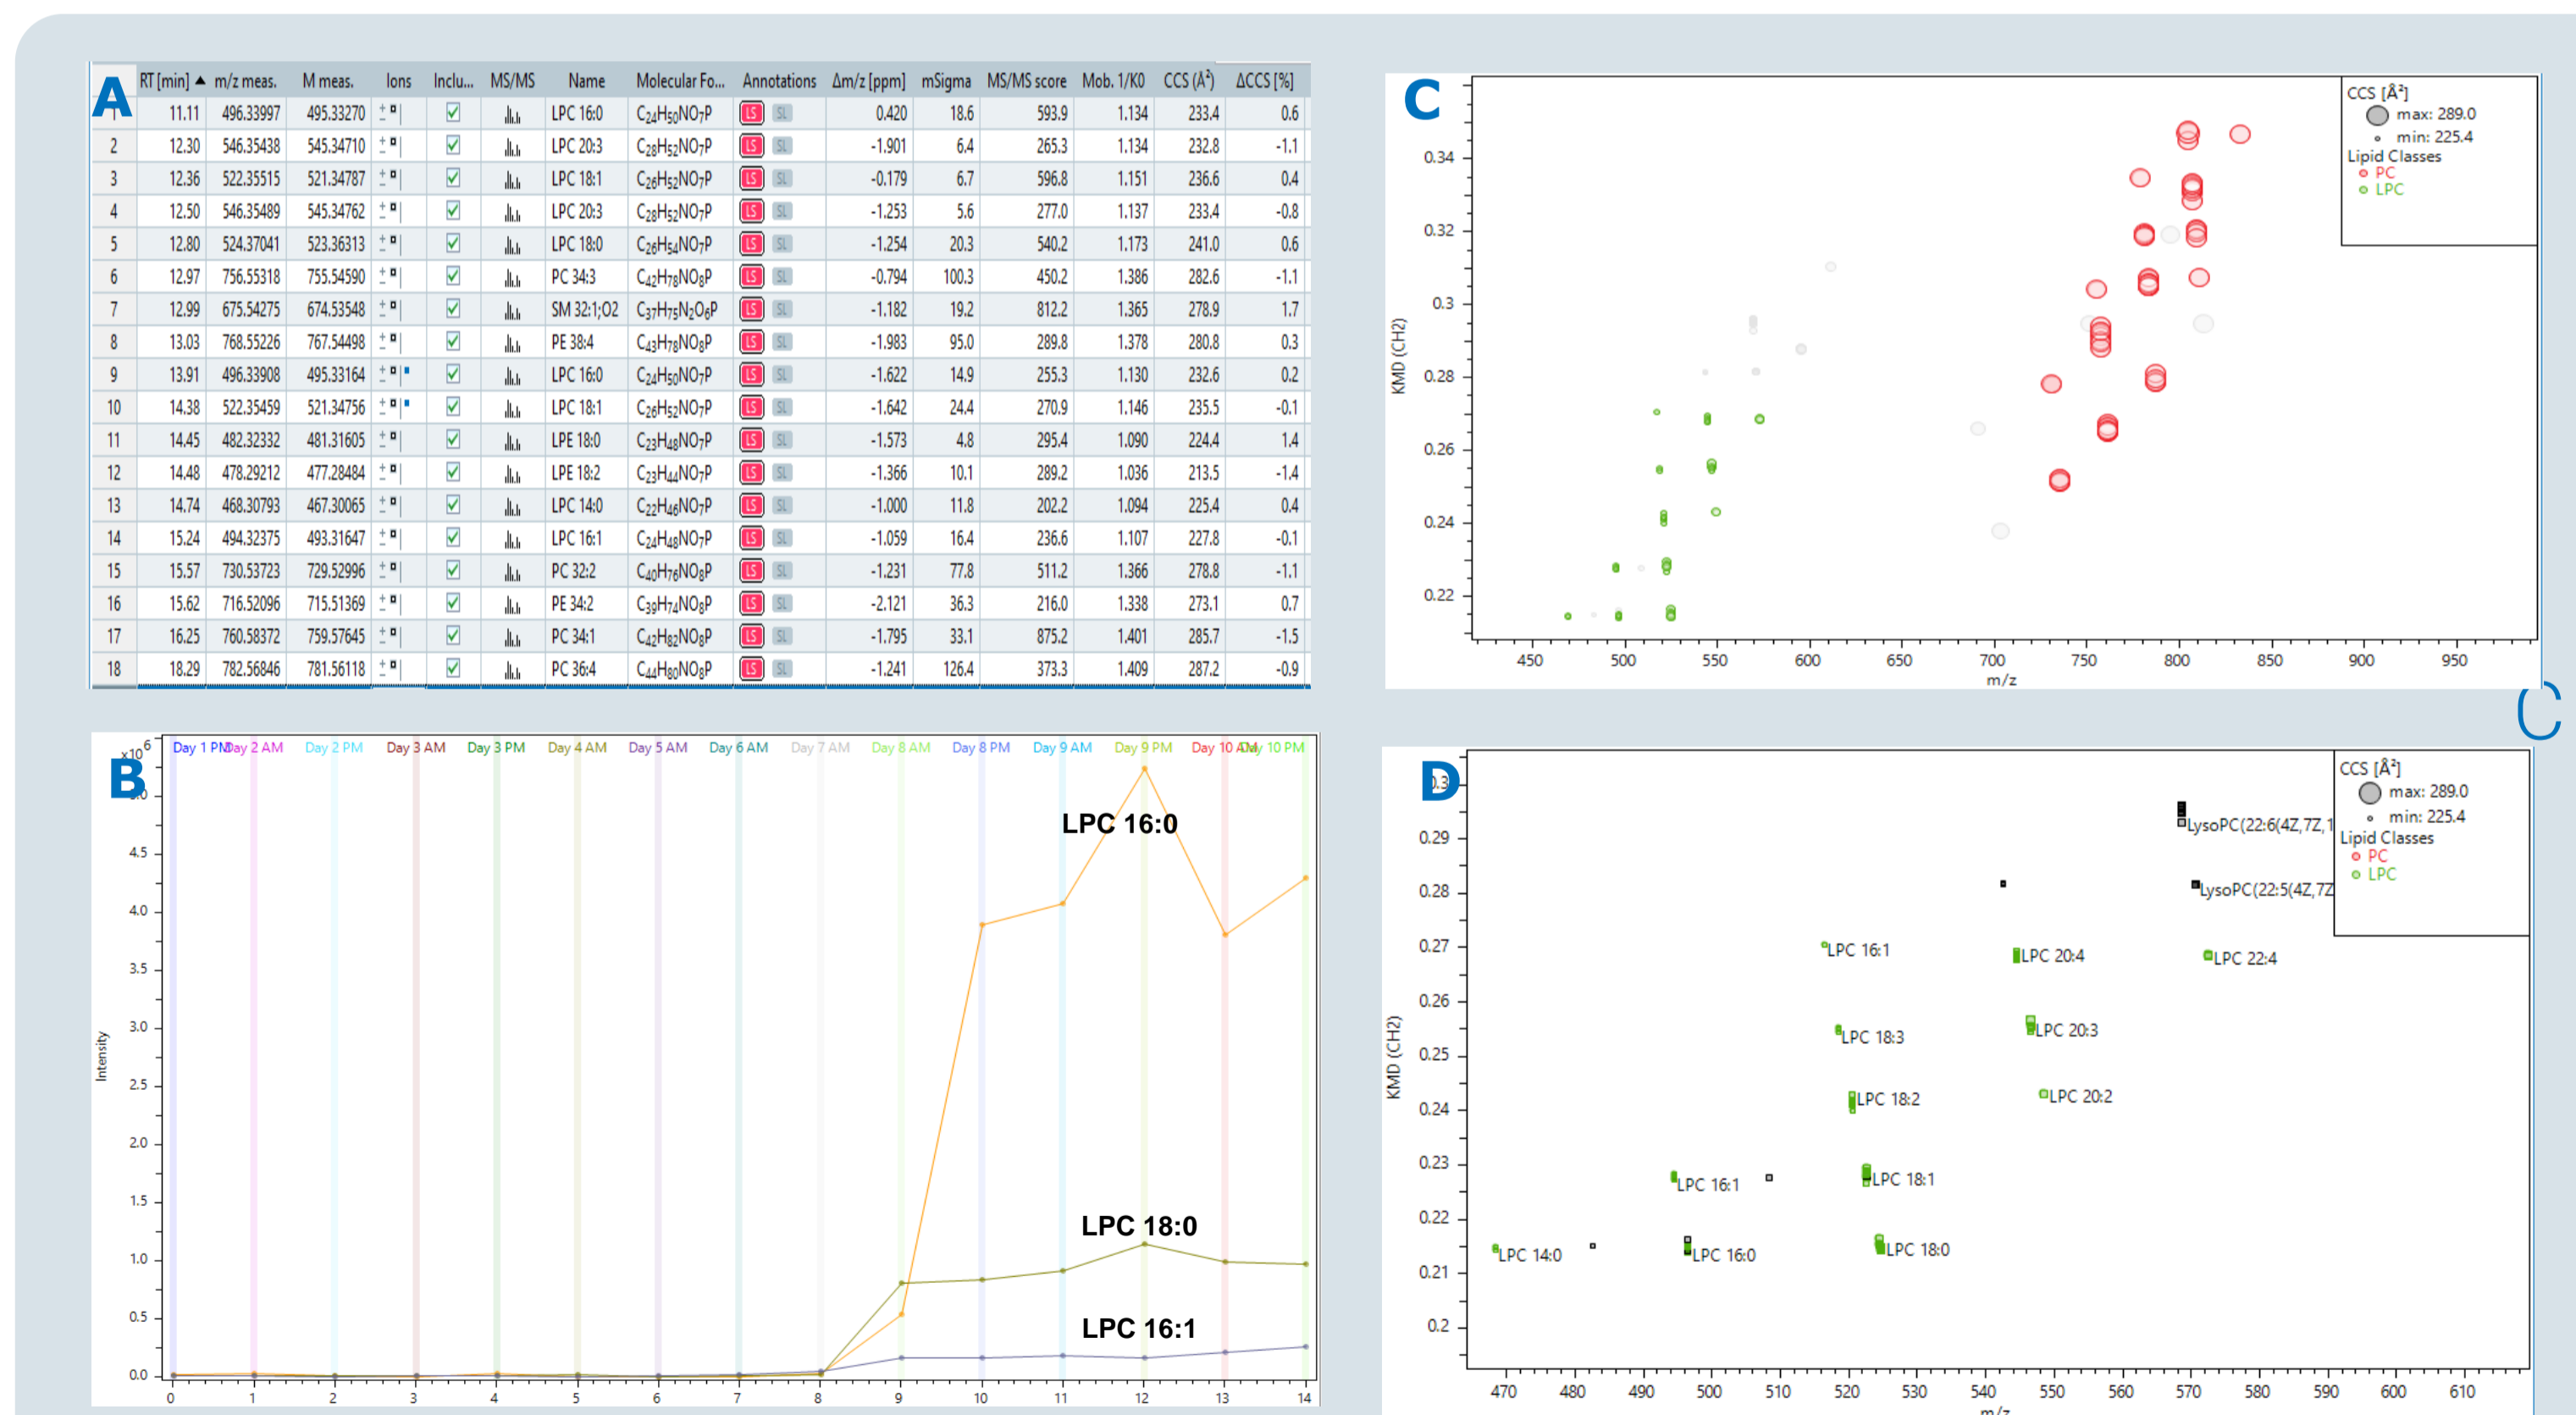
A

|  | RT [min] ▲ | m/z meas. | M meas. | Ions | Inclu... | MS/MS | Name | Molecular Fo... | Annotations | Δm/z [ppm] | mSigma | MS/MS score | Mob. 1/K0 | CCS (Å²) | ΔCCS [%] |
|---|---|---|---|---|---|---|---|---|---|---|---|---|---|---|---|
| 1 | 11.11 | 496.33997 | 495.33270 | | ☑ | | LPC 16:0 | $C_{24}H_{50}NO_7P$ | LS SL | 0.420 | 18.6 | 593.9 | 1.134 | 233.4 | 0.6 |
| 2 | 12.30 | 546.35438 | 545.34710 | | ☑ | | LPC 20:3 | $C_{28}H_{52}NO_7P$ | LS SL | -1.901 | 6.4 | 265.3 | 1.134 | 232.8 | -1.1 |
| 3 | 12.36 | 522.35515 | 521.34787 | | ☑ | | LPC 18:1 | $C_{26}H_{52}NO_7P$ | LS SL | -0.179 | 6.7 | 596.8 | 1.151 | 236.6 | 0.4 |
| 4 | 12.50 | 546.35489 | 545.34762 | | ☑ | | LPC 20:3 | $C_{28}H_{52}NO_7P$ | LS SL | -1.253 | 5.6 | 277.0 | 1.137 | 233.4 | -0.8 |
| 5 | 12.80 | 524.37041 | 523.36313 | | ☑ | | LPC 18:0 | $C_{26}H_{54}NO_7P$ | LS SL | -1.254 | 20.3 | 540.2 | 1.173 | 241.0 | 0.6 |
| 6 | 12.97 | 756.55318 | 755.54590 | | ☑ | | PC 34:3 | $C_{42}H_{78}NO_8P$ | LS SL | -0.794 | 100.3 | 450.2 | 1.386 | 282.6 | -1.1 |
| 7 | 12.99 | 675.54275 | 674.53548 | | ☑ | | SM 32:1;O2 | $C_{37}H_{75}N_2O_6P$ | LS SL | -1.182 | 19.2 | 812.2 | 1.365 | 278.9 | 1.7 |
| 8 | 13.03 | 768.55226 | 767.54498 | | ☑ | | PE 38:4 | $C_{43}H_{78}NO_8P$ | LS SL | -1.983 | 95.0 | 289.8 | 1.378 | 280.8 | 0.3 |
| 9 | 13.91 | 496.33908 | 495.33164 | | ☑ | | LPC 16:0 | $C_{24}H_{50}NO_7P$ | LS SL | -1.622 | 14.9 | 255.3 | 1.130 | 232.6 | 0.2 |
| 10 | 14.38 | 522.35459 | 521.34756 | | ☑ | | LPC 18:1 | $C_{26}H_{52}NO_7P$ | LS SL | -1.642 | 24.4 | 270.9 | 1.146 | 235.5 | -0.1 |
| 11 | 14.45 | 482.32332 | 481.31605 | | ☑ | | LPE 18:0 | $C_{23}H_{48}NO_7P$ | LS SL | -1.573 | 4.8 | 295.4 | 1.090 | 224.4 | 1.4 |
| 12 | 14.48 | 478.29212 | 477.28484 | | ☑ | | LPE 18:2 | $C_{23}H_{44}NO_7P$ | LS SL | -1.366 | 10.1 | 289.2 | 1.036 | 213.5 | -1.4 |
| 13 | 14.74 | 468.30793 | 467.30065 | | ☑ | | LPC 14:0 | $C_{22}H_{46}NO_7P$ | LS SL | -1.000 | 11.8 | 202.2 | 1.094 | 225.4 | 0.4 |
| 14 | 15.24 | 494.32375 | 493.31647 | | ☑ | | LPC 16:1 | $C_{24}H_{48}NO_7P$ | LS SL | -1.059 | 16.4 | 236.6 | 1.107 | 227.8 | -0.1 |
| 15 | 15.57 | 730.53723 | 729.52996 | | ☑ | | PC 32:2 | $C_{40}H_{76}NO_8P$ | LS SL | -1.231 | 77.8 | 511.2 | 1.366 | 278.8 | -1.1 |
| 16 | 15.62 | 716.52096 | 715.51369 | | ☑ | | PE 34:2 | $C_{39}H_{74}NO_8P$ | LS SL | -2.121 | 36.3 | 216.0 | 1.338 | 273.1 | 0.7 |
| 17 | 16.25 | 760.58372 | 759.57645 | | ☑ | | PC 34:1 | $C_{42}H_{82}NO_8P$ | LS SL | -1.795 | 33.1 | 875.2 | 1.401 | 285.7 | -1.5 |
| 18 | 18.29 | 782.56846 | 781.56118 | | ☑ | | PC 36:4 | $C_{44}H_{80}NO_8P$ | LS SL | -1.241 | 126.4 | 373.3 | 1.409 | 287.2 | -0.9 |

C
CCS [Å²] max: 289.0 min: 225.4
Lipid Classes
PC
LPC
KMD (CH2)
0.34 0.32 0.3 0.28 0.26 0.24 0.22
450 500 550 600 650 700 750 800 850 900 950
m/z

B
$x10^6$
Day 1 PM Day 2 AM Day 2 PM Day 3 AM Day 3 PM Day 4 AM Day 5 AM Day 6 AM Day 7 AM Day 8 AM Day 8 PM Day 9 AM Day 9 PM Day 10 AM Day 10 PM
Intensity
5.0 4.5 4.0 3.5 3.0 2.5 2.0 1.5 1.0 0.5 0.0
0 1 2 3 4 5 6 7 8 9 10 11 12 13 14
LPC 16:0
LPC 18:0
LPC 16:1

D
CCS [Å²] max: 289.0 min: 225.4
Lipid Classes
PC
LPC
KMD (CH2)
0.3 0.29 0.28 0.27 0.26 0.25 0.24 0.23 0.22 0.21 0.2
LysoPC(22:6(4Z,7Z,1
LysoPC(22:5(4Z,7Z
LPC 16:1
LPC 20:4
LPC 22:4
LPC 18:3
LPC 20:3
LPC 18:2
LPC 20:2
LPC 16:1
LPC 18:1
LPC 14:0
LPC 16:0
LPC 18:0
470 480 490 500 510 520 530 540 550 560 570 580 590 600 610
m/z